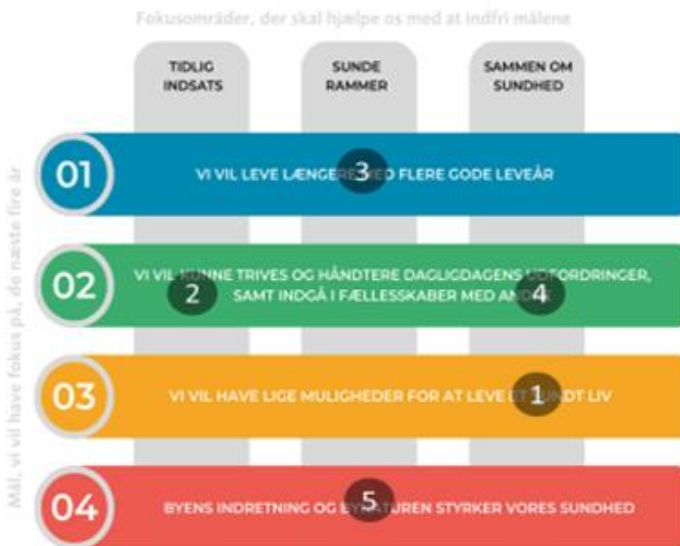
Fokusområder, der skal hjælpe os med at indfri målene

TIDLIG INDSATS

SUNDE RAMMER

SAMMEN OM SUNDHED

Mål, vi vil have fokus på, de næste fire år

01

VI VIL LEVE LÆNGERE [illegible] FLERE GODE LEVEÅR

3

02

VI VIL KUNNE TRIVES OG HÅNDTERE DAGLIGDAGENS UDFORDRINGER, SAMT INDGÅ I FÆLLESSKABER MED AND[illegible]

2

4

03

VI VIL HAVE LIGE MULIGHEDER FOR AT LEVE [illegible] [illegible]NDT LIV

1

04

BYENS INDRETNING OG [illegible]TUREN STYRKER VORES SUNDHED

5